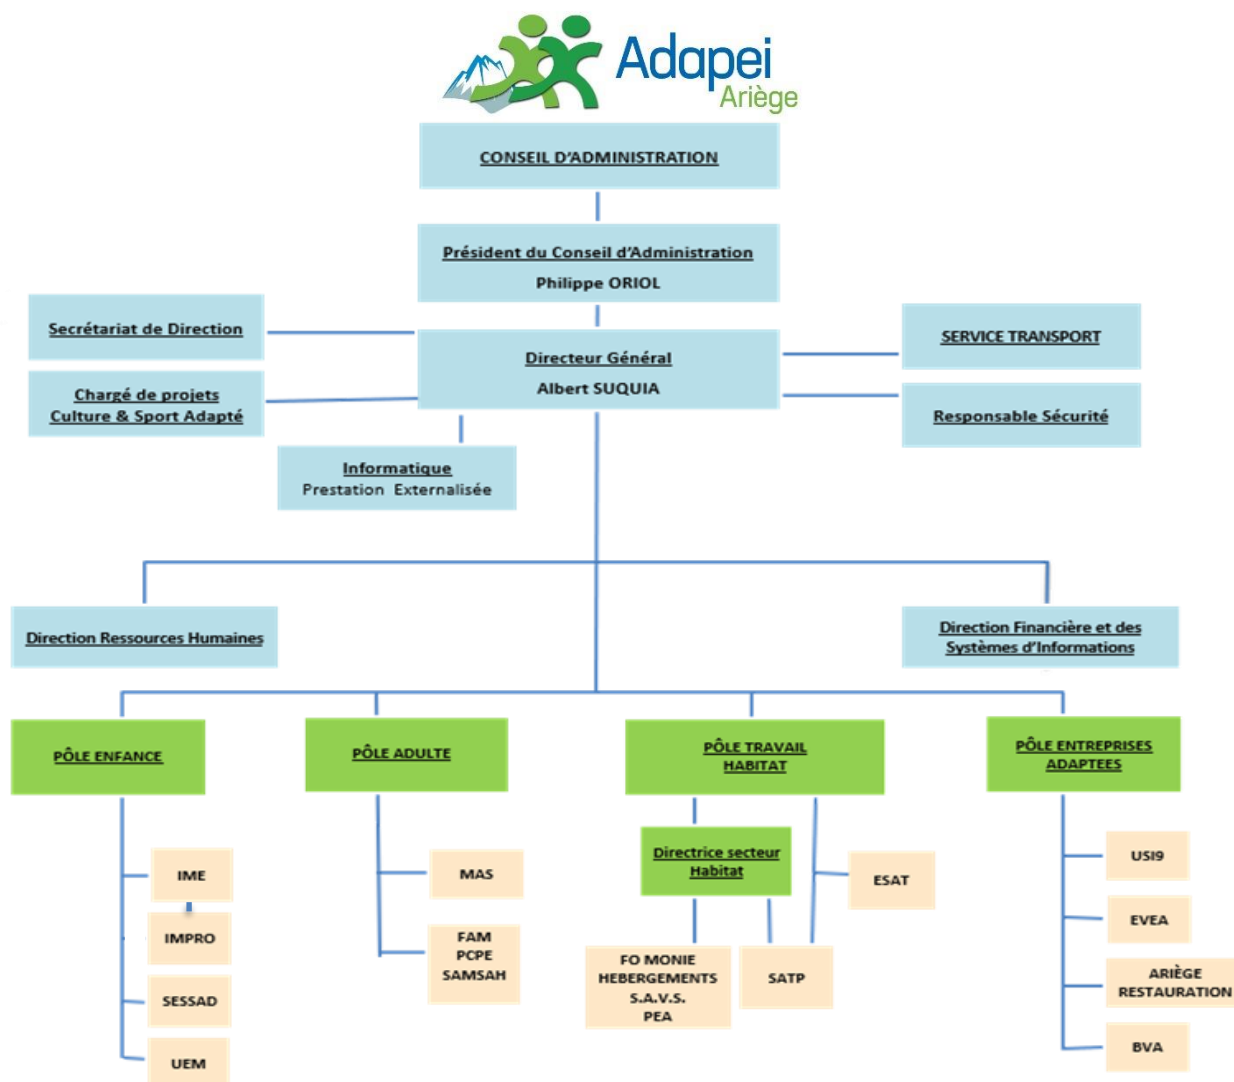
Adapei
Ariège

CONSEIL D'ADMINISTRATION

Président du Conseil d'Administration
Philippe ORIOL

Secrétariat de Direction

Chargé de projets
Culture & Sport Adapté

Directeur Général
Albert SUQUIA

SERVICE TRANSPORT

Responsable Sécurité

Informatique
Prestation Externalisée

Direction Ressources Humaines

Direction Financière et des Systèmes d'Informations

PÔLE ENFANCE

IME

IMPRO

SESSAD

UEM

PÔLE ADULTE

MAS

FAM
PCPE
SAMSAH

PÔLE TRAVAIL HABITAT

Directrice secteur Habitat

FO MONIE
HEBERGEMENTS
S.A.V.S.
PEA

SATP

ESAT

PÔLE ENTREPRISES ADAPTEES

USI9

EVEA

ARIÈGE RESTAURATION

BVA